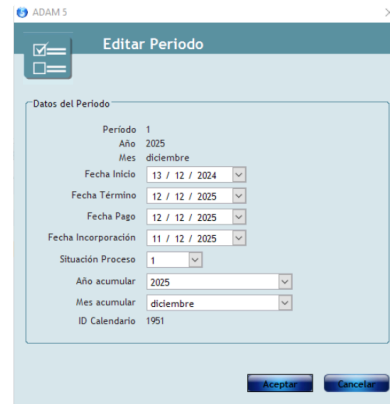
ADAM 5

Editar Periodo

Datos del Periodo

Periodo 1
Año 2025
Mes diciembre
Fecha Inicio 13 / 12 / 2024
Fecha Término 12 / 12 / 2025
Fecha Pago 12 / 12 / 2025
Fecha Incorporación 11 / 12 / 2025
Situación Proceso 1
Año acumular 2025
Mes acumular diciembre
ID Calendario 1951

Aceptar
Cancelar